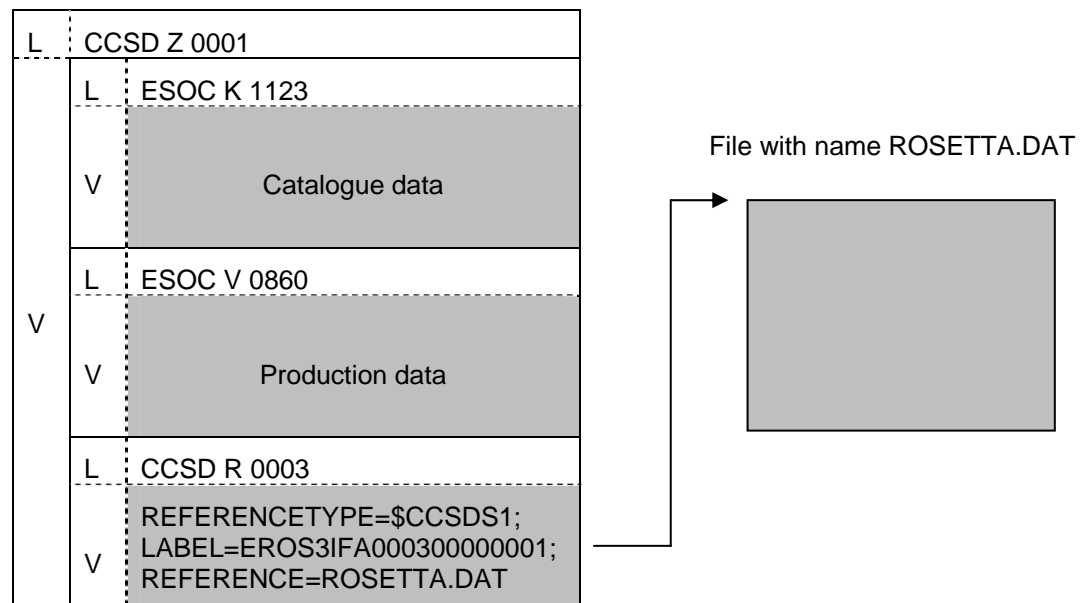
L CCSD Z 0001

V

L ESOC K 1123

V Catalogue data

L ESOC V 0860

V Production data

L CCSD R 0003

V REFERENCETYPE=\$CCSDS1; LABEL=EROS3IFA000300000001; REFERENCE=ROSETTA.DAT

File with name ROSETTA.DAT